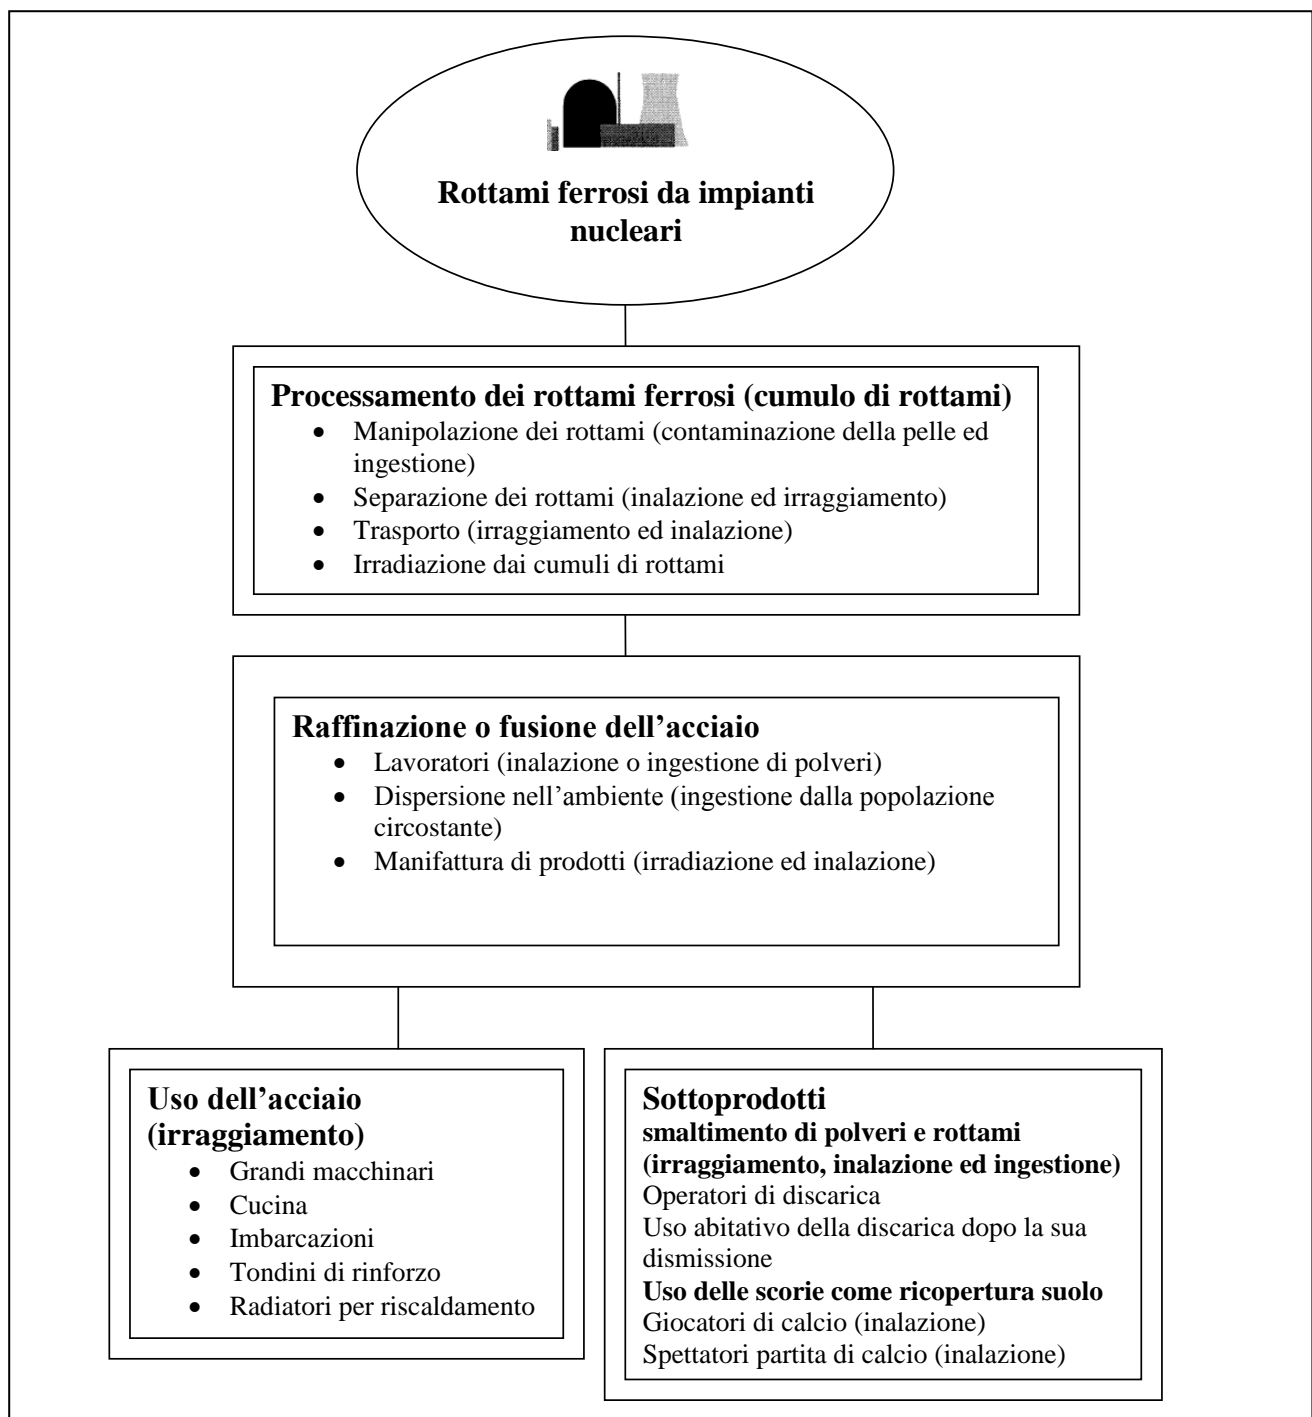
Rottami ferrosi da impianti nucleari

Processamento dei rottami ferrosi (cumulo di rottami)
- Manipolazione dei rottami (contaminazione della pelle ed ingestione)
- Separazione dei rottami (inalazione ed irraggiamento)
- Trasporto (irraggiamento ed inalazione)
- Irradiazione dai cumuli di rottami

Raffinazione o fusione dell'acciaio
- Lavoratori (inalazione o ingestione di polveri)
- Dispersione nell'ambiente (ingestione dalla popolazione circostante)
- Manifattura di prodotti (irradiazione ed inalazione)

Uso dell'acciaio (irraggiamento)
- Grandi macchinari
- Cucina
- Imbarcazioni
- Tondini di rinforzo
- Radiatori per riscaldamento

Sottoprodotti
smaltimento di polveri e rottami (irraggiamento, inalazione ed ingestione)
Operatori di discarica
Uso abitativo della discarica dopo la sua dismissione
Uso delle scorie come ricopertura suolo
Giocatori di calcio (inalazione)
Spettatori partita di calcio (inalazione)